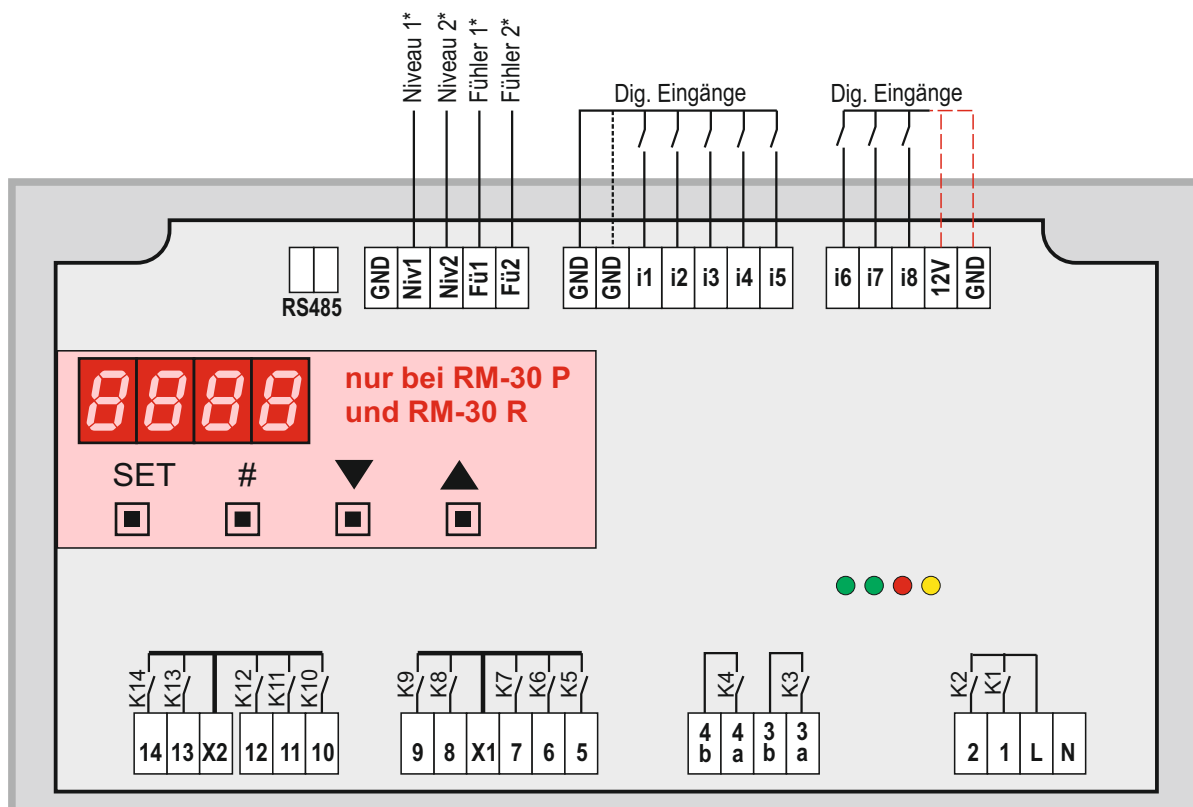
Niveau 1*
Niveau 2*
Fühler 1*
Fühler 2*

Dig. Eingänge

Dig. Eingänge

RS485

GND
Niv1
Niv2
Fü1
Fü2

GND
GND
i1
i2
i3
i4
i5

i6
i7
i8
12V
GND

8888

nur bei RM-30 P
und RM-30 R

SET
#
▼
▲

K14
K13
K12
K11
K10

14
13
X2
12
11
10

K9
K8
K7
K6
K5

9
8
X1
7
6
5

K4
K3

4 b
4 a
3 b
3 a

K2
K1

2
1
L
N